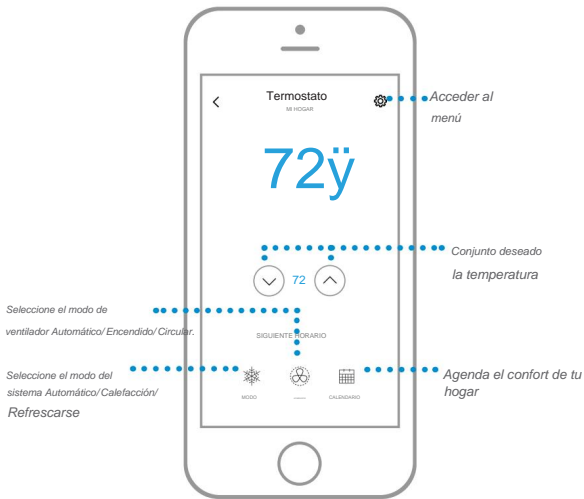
Termostato
MI HOGAR

Acceder al menú

72ÿ

Conjunto deseado la temperatura

72

Seleccione el modo de ventilador Automático/ Encendido/ Circular.

SIGUIENTE HORARIO

Seleccione el modo del sistema Automático/ Calefacción/ Refrescarse

Agenda el confort de tu hogar

MODO
——
CALENDARIO